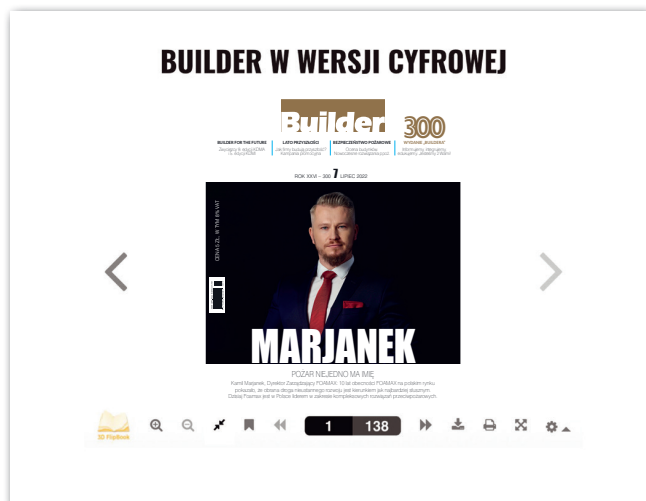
BUILDER W WERSJI CYFROWEJ

Builder 300

BUILDER FOR THE FUTURE

LATO PRZYSZŁOŚCI

BEZPIECZEŃSTWO POŻAROWE

WYDANIE „BUILDERA”

ROK XXVI – 300 7 LIPIEC 2022

CENA 25 ZŁ W TYM 8% VAT

MARJANEK

POŻAR NIEJEDNO MA IMIĘ

Kamil Marjanek, Dyrektor Zarządzający FOAMAX. 10 lat obecności FOAMAX na polskim rynku pokazało, że obrana droga nieustannego rozwoju jest kierunkiem jak najbardziej słusznym. Dzisiaj Foamax jest w Polsce liderem w zakresie kompleksowych rozwiązań przeciwpożarowych.

3D FlipBook

1 138